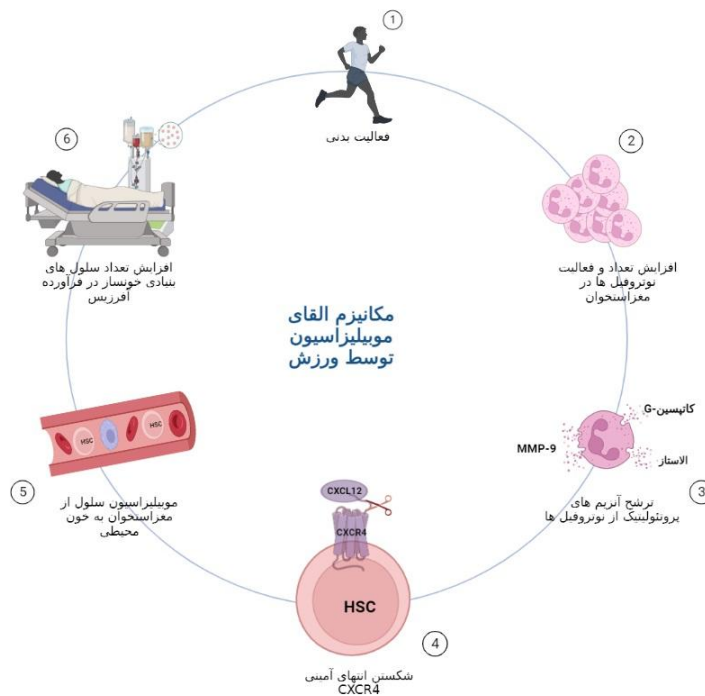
مکانیزم القای موبیلیزاسیون توسط ورزش

1
فعالیت بدنی

2
افزایش تعداد و فعالیت نوتروفیل ها در مغزاستخوان

کاتپسین-G
MMP-9
الاستاز

3
ترشح آنزیم های پروتئولیتیک از نوتروفیل ها

CXCL12
CXCR4
HSC

4
شکستن انتهای آمینی CXCR4

HSC
HSC

5
موبیلیزاسیون سلول از مغزاستخوان به خون محیطی

6
افزایش تعداد سلول های بنیادی خونساز در فرآورده آفرزیس